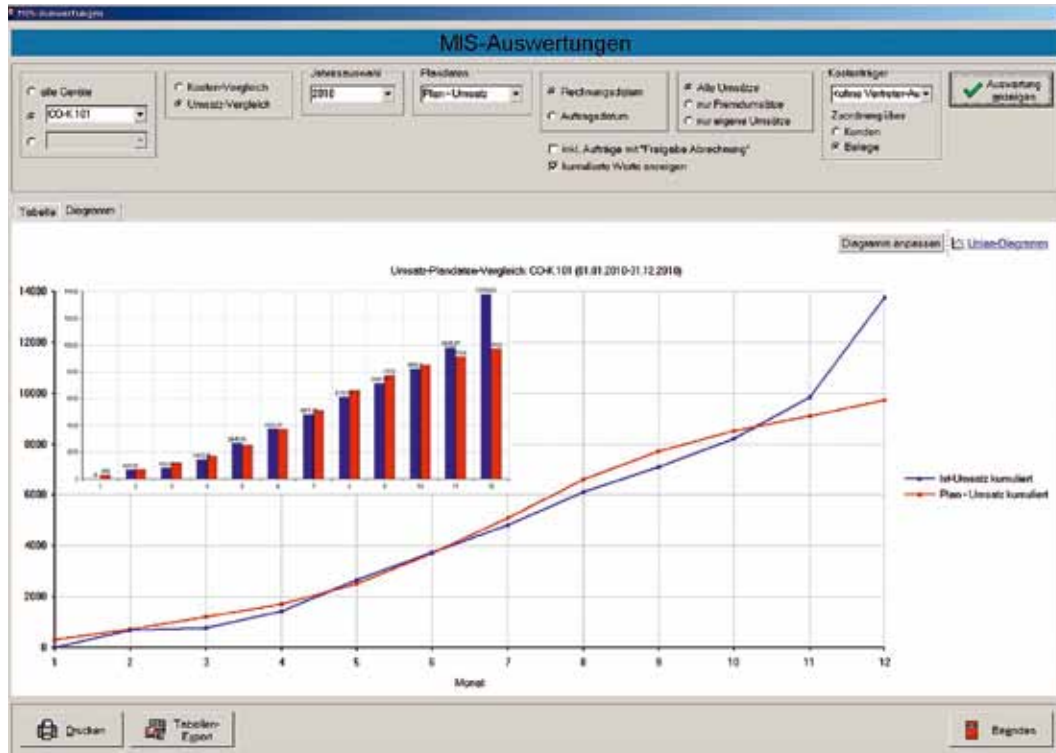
MIS-Auswertungen

alle Geräte
CO-K 101
Kosten-Vergleich
Umsatz-Vergleich
Jahresauswahl
2010
Plandaten
Plan - Umsatz
Rechnungsdatum
Auftragsdatum
Alle Umsätze
nur Fremdumsätze
nur eigene Umsätze
inkl. Aufträge mit "Freigabe Abrechnung"
kumulierte Werte anzeigen
Kostenträger
Kalkul. Vertreter-Au
Zuordnung über
Kunden
Belege
Auswertung anzeigen

Tabelle
Diagramm

Diagramm anpassen
Linien-Diagramm

Umsatz-Plandaten-Vergleich: CO-K 101 (01.01.2010-31.12.2010)

14000
12000
10000
8000
6000
4000
2000
0
1
2
3
4
5
6
7
8
9
10
11
12
Monat

Ist-Umsatz kumuliert
Plan - Umsatz kumuliert

Drucken
Tabellen-Export
Beenden